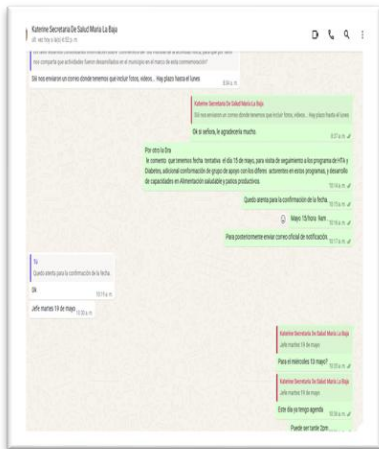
Katerine Secretaria De Salud Maria La Baja
últ. vez hoy a la(s) 4:02 p. m.

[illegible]

Ahí nos enviaron un correo donde tenemos que incluir fotos, videos... Hay plazo hasta el lunes
8:04 a. m.

Katerine Secretaria De Salud Maria La Baja
Ahí nos enviaron un correo donde tenemos que incluir fotos, videos... Hay plazo hasta el lunes
Ok sí señora, le agradecería mucho.
8:07 a. m.

Por otra la Dra
le comento que tenemos fecha tentativa el día 15 de mayo, para visita de seguimiento a los programa de HTA y Diabetes, adicional conformación de grupo de apoyo con los diferes actorentes en estos programas, y desarrollo de capacidades en Alimentación saludable y pausa productivas.
10:16 a. m.

Quedo atenta para la confirmación de la fecha
10:18 a. m.

Mayo 15 hora 9am
10:18 a. m.

Para posteriormente enviar correo oficial de notificación
10:19 a. m.

Tú
Quedo atenta para la confirmación de la fecha
Ok
10:19 a. m.

Jefe martes 19 de mayo
10:20 a. m.

Katerine Secretaria De Salud Maria La Baja
Jefe martes 19 de mayo
Para el miércoles 10 mayo?
10:20 a. m.

Katerine Secretaria De Salud Maria La Baja
Jefe martes 19 de mayo
Este día ya tengo agenda
10:20 a. m.

Puede ser tarde 2pm